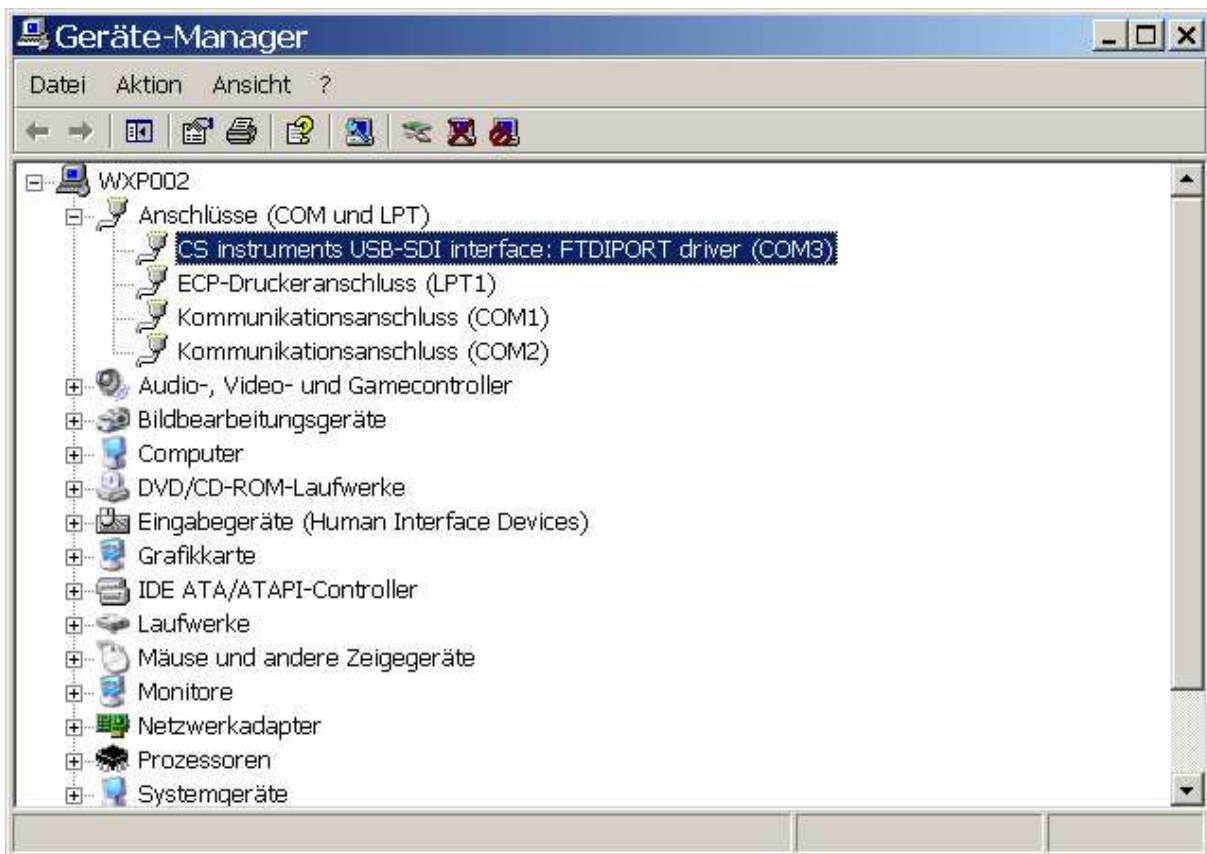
Geräte-Manager

Datei Aktion Ansicht ?

WXP002
Anschlüsse (COM und LPT)
CS instruments USB-SDI interface: FTDIPORT driver (COM3)
ECP-Druckeranschluss (LPT1)
Kommunikationsanschluss (COM1)
Kommunikationsanschluss (COM2)
Audio-, Video- und Gamecontroller
Bildbearbeitungsgeräte
Computer
DVD/CD-ROM-Laufwerke
Eingabegeräte (Human Interface Devices)
Grafikkarte
IDE ATA/ATAPI-Controller
Laufwerke
Mäuse und andere Zeigegeräte
Monitore
Netzwerkadapter
Prozessoren
Systemgeräte